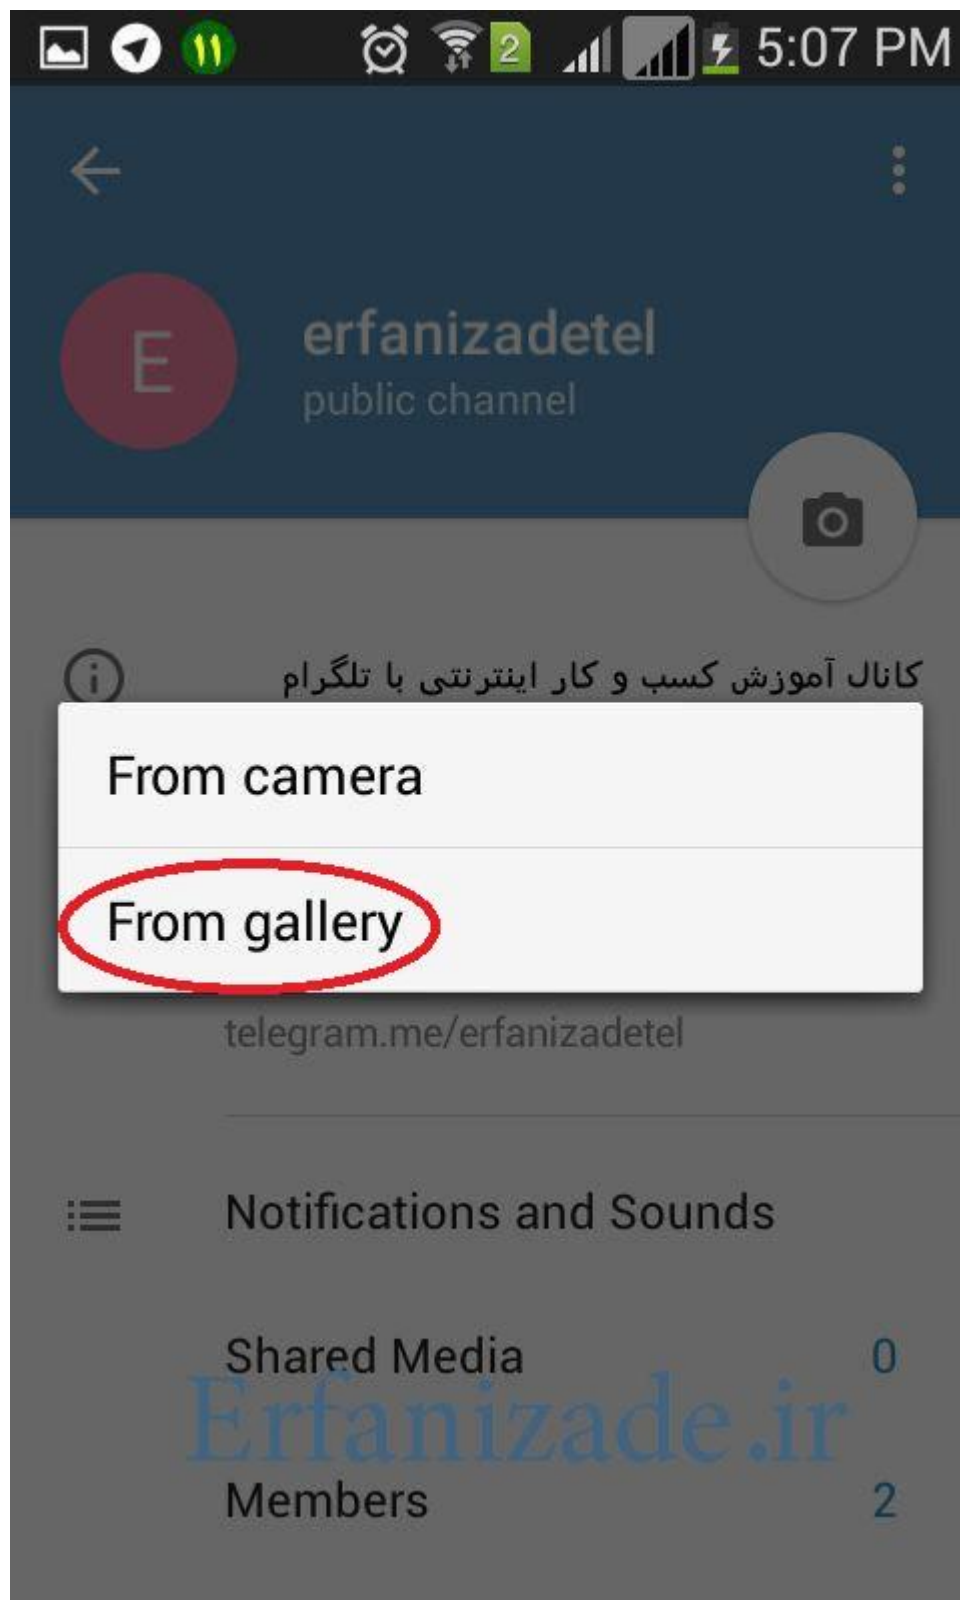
2 5:07 PM

E

erfanizadetel
public channel

کانال آموزش کسب و کار اینترنتی با تلگرام

From camera

From gallery

telegram.me/erfanizadetel

Notifications and Sounds

Shared Media 0

Erfanizade.ir

Members 2